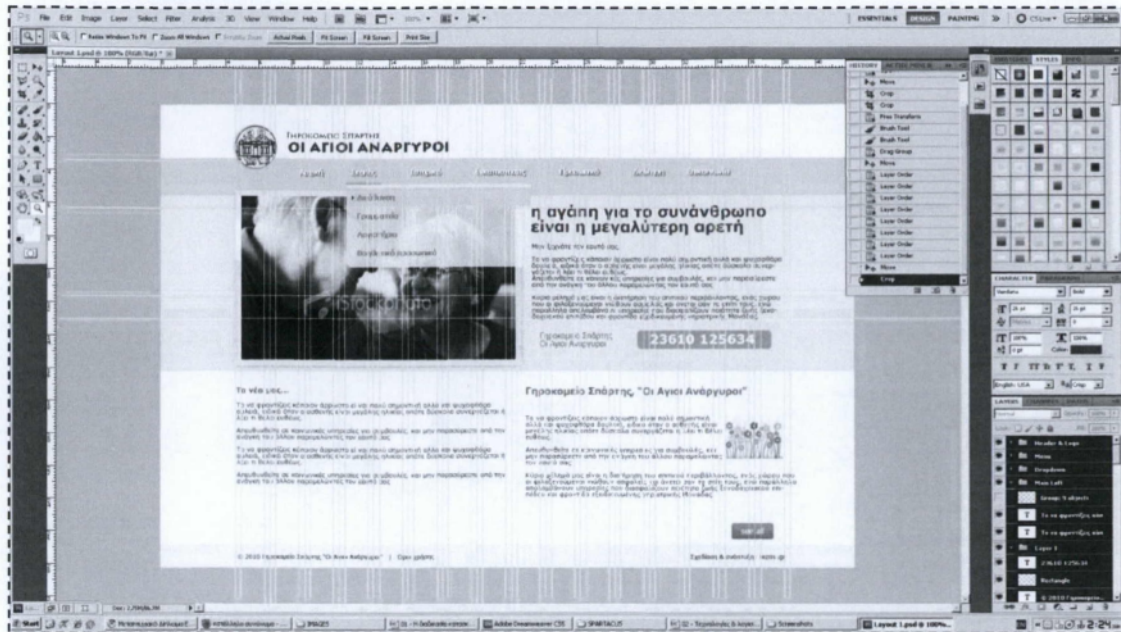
Ps File Edit Image Layer Select Filter Analysis 3D View Window Help

ESSENTIALS DESIGN PAINTING »

Resize Windows To Fit Zoom All Windows Actual Pixels Fit Screen Fill Screen Print Size

Layout 1.psd @ 100% (RGB/8#)

Γηροκομείο Σπάρτης
ΟΙ ΑΓΙΟΙ ΑΝΑΡΓΥΡΟΙ

Αρχική

Εθελοντές

η αγάπη για το συνάνθρωπο είναι η μεγαλύτερη αρετή

iStockphoto

Γηροκομείο Σπάρτης
Οι Άγιοι Ανάργυροι

23610 125634

Τα νέα μας...

Γηροκομείο Σπάρτης, "Οι Αγιοι Ανάργυροι"

© 2010 Γηροκομείο Σπάρτης "Οι Άγιοι Ανάργυροι" | Όροι χρήσης

HISTORY

Move
Crop
Crop
Free Transform
Brush Tool
Brush Tool
Drag Group
Move
Layer Order
Layer Order
Layer Order
Layer Order
Layer Order
Layer Order
Layer Order
Layer Order
Move
Crop

CHARACTER

Verdana
Bold
English: USA

LAYERS

Header & Logo
Menu
Dropdown
Main Left
Group 3 objects
Το να φροντίζεις κάτι
Το να φροντίζεις κάτι
Layer 1
23610 125634
Rectangle
© 2010 Γηροκομείο

Doc: 1,75M/86,3M

Start
IMAGES
Adobe Dreamweaver CS5
SPARTACUS
Screenshots
Layout 1.psd @ 100%
2:24